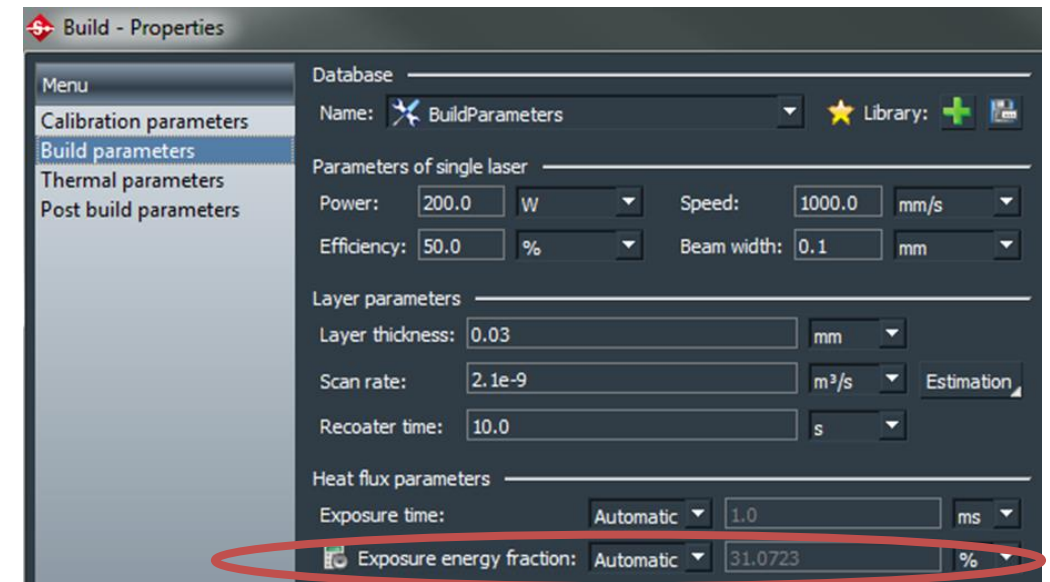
Build - Properties

Menu
Calibration parameters
Build parameters
Thermal parameters
Post build parameters

Database
Name: BuildParameters
Library:

Parameters of single laser
Power: 200.0 W
Speed: 1000.0 mm/s
Efficiency: 50.0 %
Beam width: 0.1 mm

Layer parameters
Layer thickness: 0.03 mm
Scan rate: 2.1e-9 m³/s Estimation
Recoater time: 10.0 s

Heat flux parameters
Exposure time: Automatic 1.0 ms
Exposure energy fraction: Automatic 31.0723 %